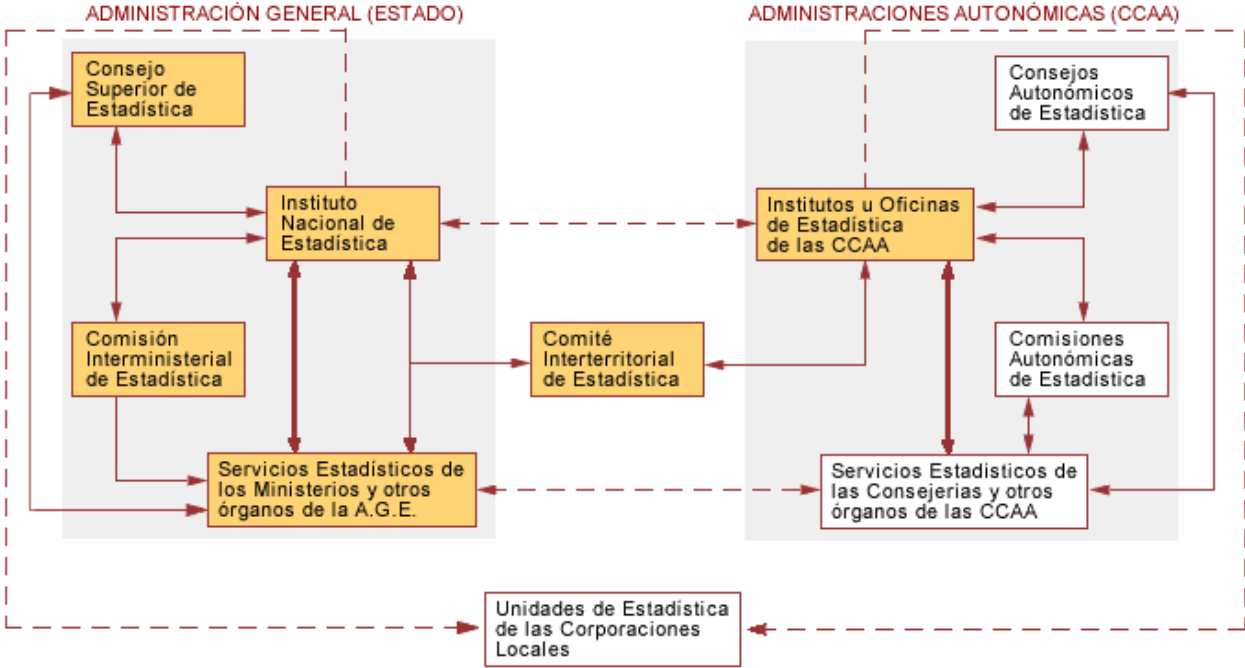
ADMINISTRACIÓN GENERAL (ESTADO)

Consejo Superior de Estadística

Instituto Nacional de Estadística

Comisión Interministerial de Estadística

Servicios Estadísticos de los Ministerios y otros órganos de la A.G.E.

Comité Interterritorial de Estadística

ADMINISTRACIONES AUTONÓMICAS (CCAA)

Consejos Autonómicos de Estadística

Institutos u Oficinas de Estadística de las CCAA

Comisiones Autonómicas de Estadística

Servicios Estadísticos de las Consejerias y otros órganos de las CCAA

Unidades de Estadística de las Corporaciones Locales